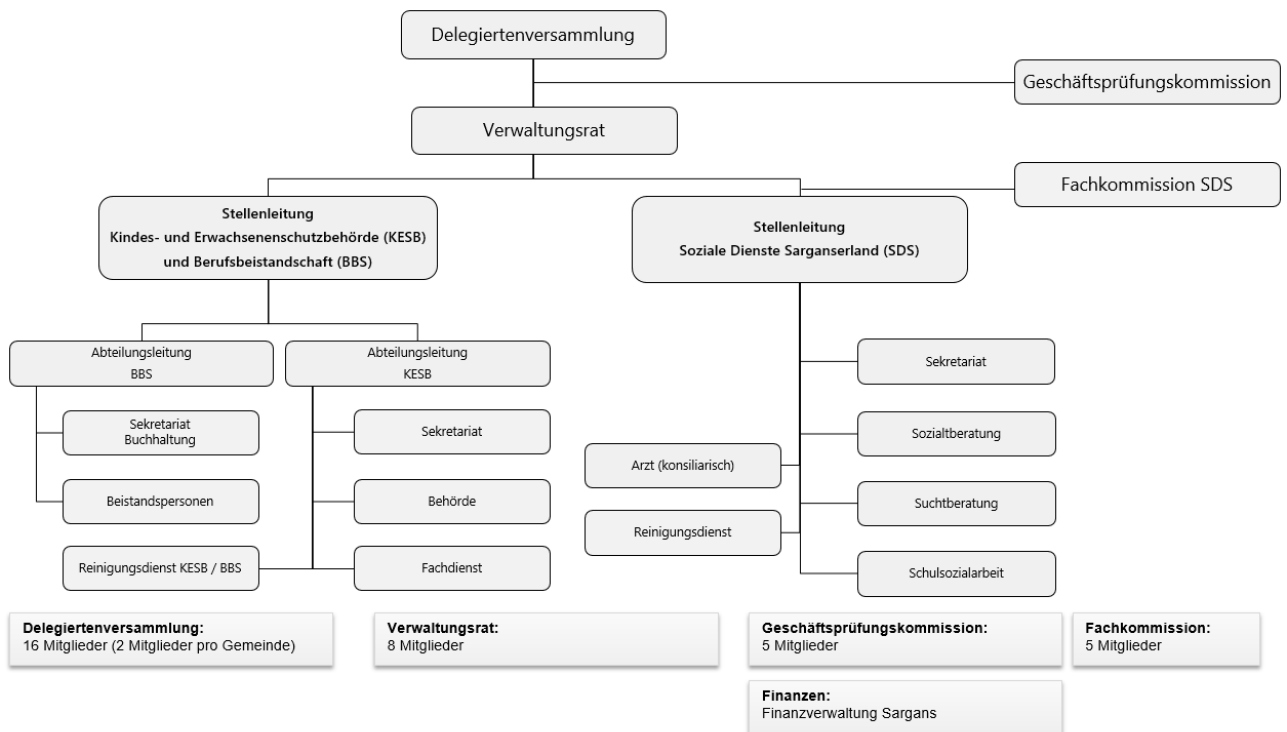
Delegiertenversammlung

Geschäftsprüfungskommission

Verwaltungsrat

Fachkommission SDS

Stellenleitung
Kindes- und Erwachsenenschutzbehörde (KESB)
und Berufsbeistandschaft (BBS)

Stellenleitung
Soziale Dienste Sarganserland (SDS)

Abteilungsleitung
BBS

Sekretariat
Buchhaltung

Beistandspersonen

Abteilungsleitung
KESB

Sekretariat

Behörde

Fachdienst

Reinigungsdienst KESB / BBS

Sekretariat

Sozialtberatung

Arzt (konsiliarisch)

Suchtberatung

Reinigungsdienst

Schulsozialarbeit

**Delegiertenversammlung:**
16 Mitglieder (2 Mitglieder pro Gemeinde)

**Verwaltungsrat:**
8 Mitglieder

**Geschäftsprüfungskommission:**
5 Mitglieder

**Fachkommission:**
5 Mitglieder

**Finanzen:**
Finanzverwaltung Sargans